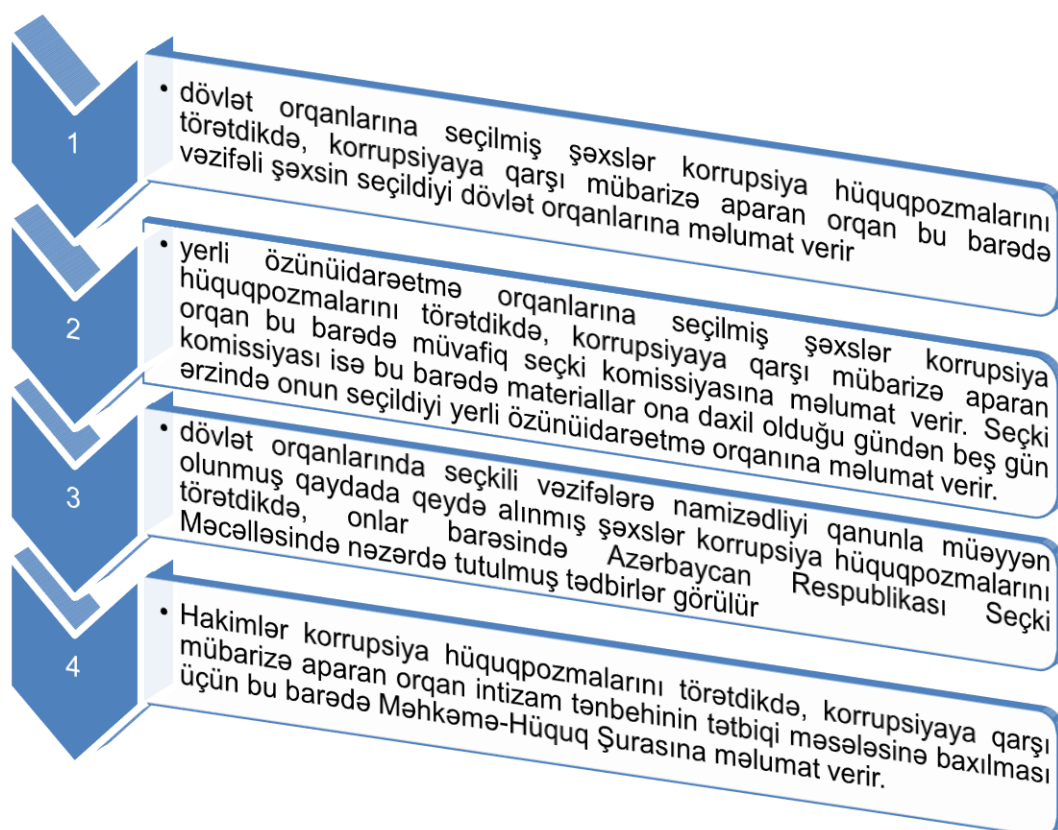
1

• dövlət orqanlarına seçilmiş şəxslər korrupsiya hüquqpozmalarını törətdikdə, korrupsiyaya qarşı mübarizə aparan orqan bu barədə vəzifəli şəxsin seçildiyi dövlət orqanlarına məlumat verir

2

• yerli özünüidarəetmə orqanlarına seçilmiş şəxslər korrupsiya hüquqpozmalarını törətdikdə, korrupsiyaya qarşı mübarizə aparan orqan bu barədə müvafiq seçki komissiyasına məlumat verir. Seçki komissiyası isə bu barədə materiallar ona daxil olduğu gündən beş gün ərzində onun seçildiyi yerli özünüidarəetmə orqanına məlumat verir.

3

• dövlət orqanlarında seçkili vəzifələrə namizədliyi qanunla müəyyən olunmuş qaydada qeydə alınmış şəxslər korrupsiya hüquqpozmalarını törətdikdə, onlar barəsində Azərbaycan Respublikası Seçki Məcəlləsində nəzərdə tutulmuş tədbirlər görülür

4

• Hakimlər korrupsiya hüquqpozmalarını törətdikdə, korrupsiyaya qarşı mübarizə aparan orqan intizam tənbehinin tətbiqi məsələsinə baxılması üçün bu barədə Məhkəmə-Hüquq Şurasına məlumat verir.